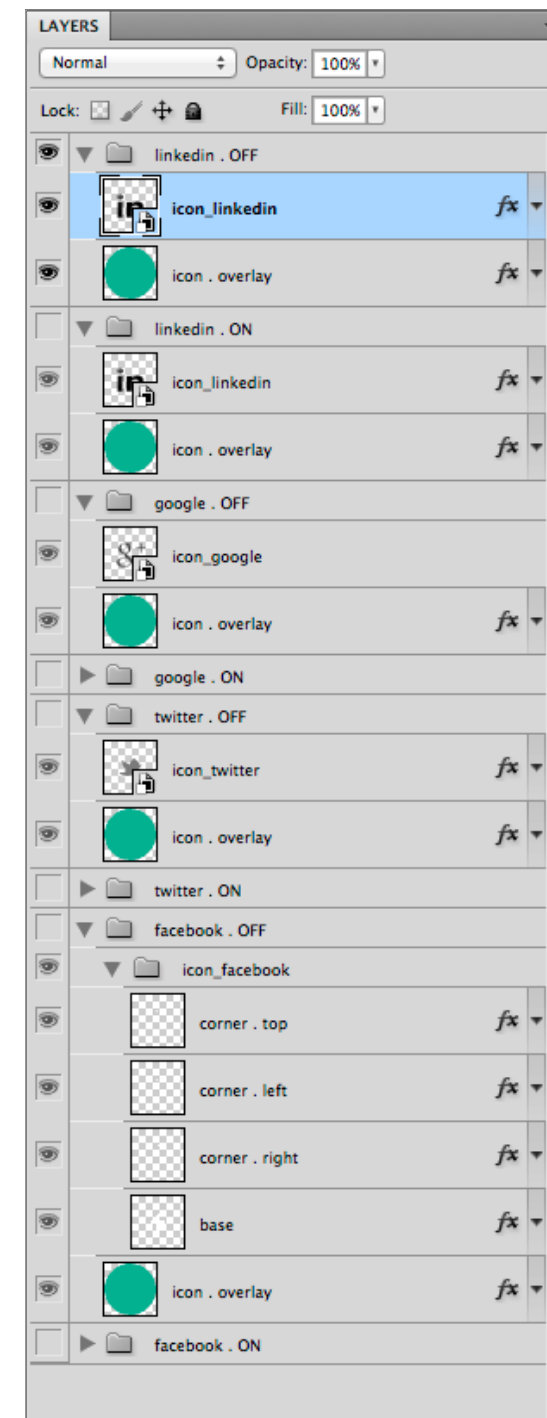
LAYERS

Normal

Opacity: 100%

Lock:

Fill: 100%

linkedin . OFF

icon_linkedin

$fx$

icon . overlay

$fx$

linkedin . ON

icon_linkedin

$fx$

icon . overlay

$fx$

google . OFF

icon_google

icon . overlay

$fx$

google . ON

twitter . OFF

icon_twitter

$fx$

icon . overlay

$fx$

twitter . ON

facebook . OFF

icon_facebook

corner . top

$fx$

corner . left

$fx$

corner . right

$fx$

base

$fx$

icon . overlay

$fx$

facebook . ON